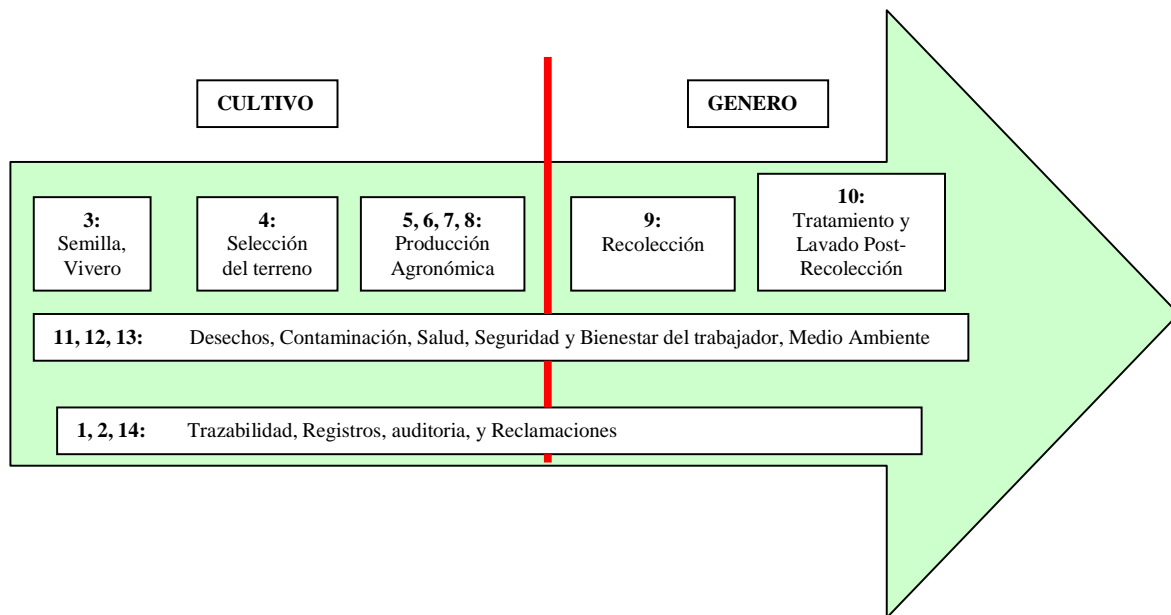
CULTIVO

GENERO

**3:**
Semilla, Vivero

**4:**
Selección del terreno

**5, 6, 7, 8:**
Producción Agronómica

**9:**
Recolección

**10:**
Tratamiento y Lavado Post-Recolección

**11, 12, 13:** Desechos, Contaminación, Salud, Seguridad y Bienestar del trabajador, Medio Ambiente

**1, 2, 14:** Trazabilidad, Registros, auditoria, y Reclamaciones